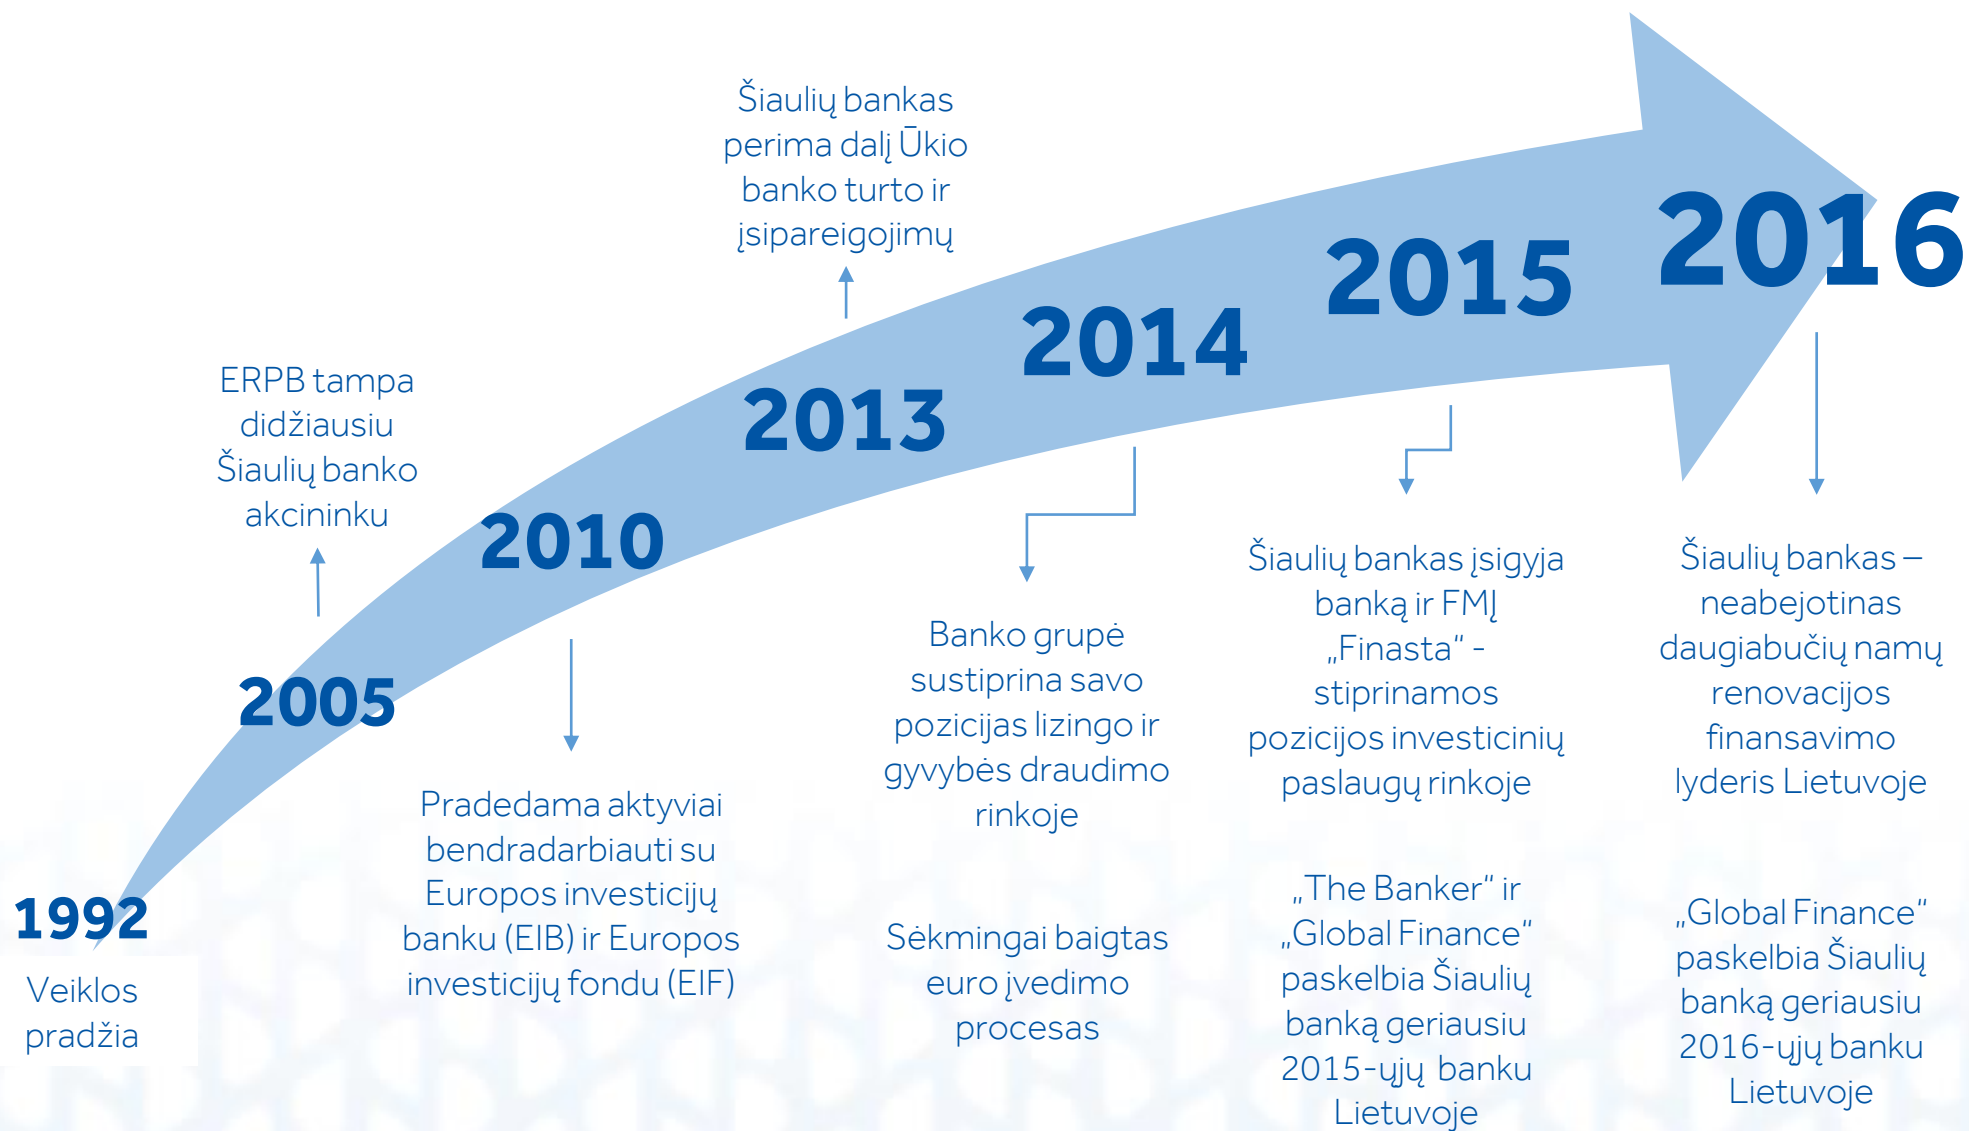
Šiaulių bankas perima dalį Ūkio banko turto ir įsipareigojimų

ERPB tampa didžiausiu Šiaulių banko akcininku

2016

2015

2014

2013

2010

2005

1992

Veiklos pradžia

Pradedama aktyviai bendradarbiauti su Europos investicijų banku (EIB) ir Europos investicijų fondu (EIF)

Banko grupė sustiprina savo pozicijas lizingo ir gyvybės draudimo rinkoje

Sėkmingai baigtas euro įvedimo procesas

Šiaulių bankas įsigyja banką ir FMĮ „Finasta“ - stiprinamos pozicijos investicinių paslaugų rinkoje

„The Banker“ ir „Global Finance“ paskelbia Šiaulių banką geriausiu 2015-ųjų banku Lietuvoje

Šiaulių bankas – neabejotinas daugiabučių namų renovacijos finansavimo lyderis Lietuvoje

„Global Finance“ paskelbia Šiaulių banką geriausiu 2016-ųjų banku Lietuvoje